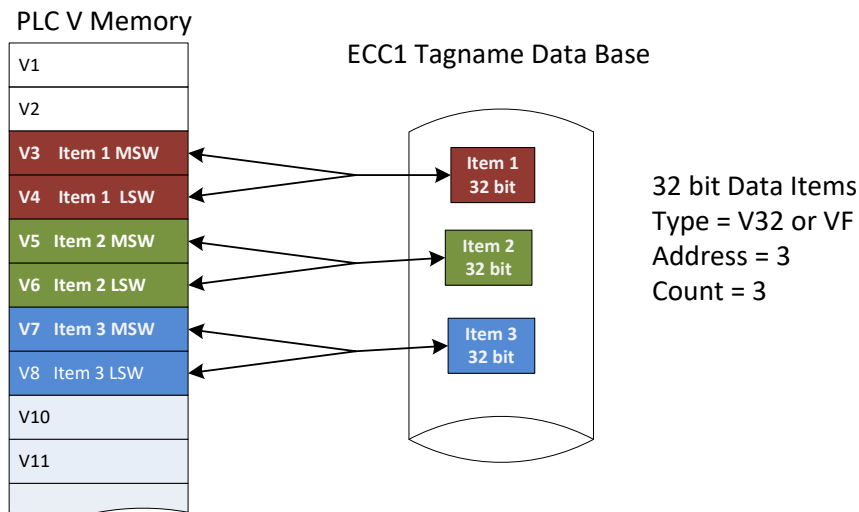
PLC V Memory

V1
V2
V3 Item 1 MSW
V4 Item 1 LSW
V5 Item 2 MSW
V6 Item 2 LSW
V7 Item 3 MSW
V8 Item 3 LSW
V10
V11

ECC1 Tagname Data Base

Item 1
32 bit

Item 2
32 bit

Item 3
32 bit

32 bit Data Items
Type = V32 or VF
Address = 3
Count = 3